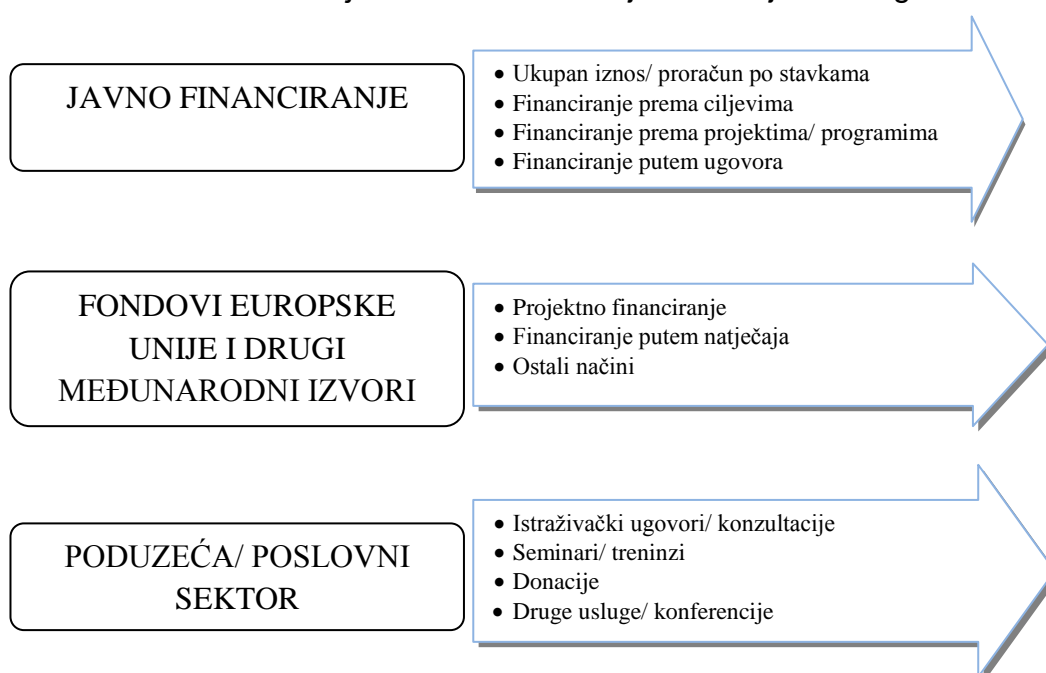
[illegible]

JAVNO FINANCIRANJE

- Ukupan iznos/ proračun po stavkama
- Financiranje prema ciljevima
- Financiranje prema projektima/ programima
- Financiranje putem ugovora

FONDOVI EUROPSKE UNIJE I DRUGI MEĐUNARODNI IZVORI

- Projektno financiranje
- Financiranje putem natječaja
- Ostali načini

PODUZEĆA/ POSLOVNI SEKTOR

- Istraživački ugovori/ konzultacije
- Seminari/ treninzi
- Donacije
- Druge usluge/ konferencije